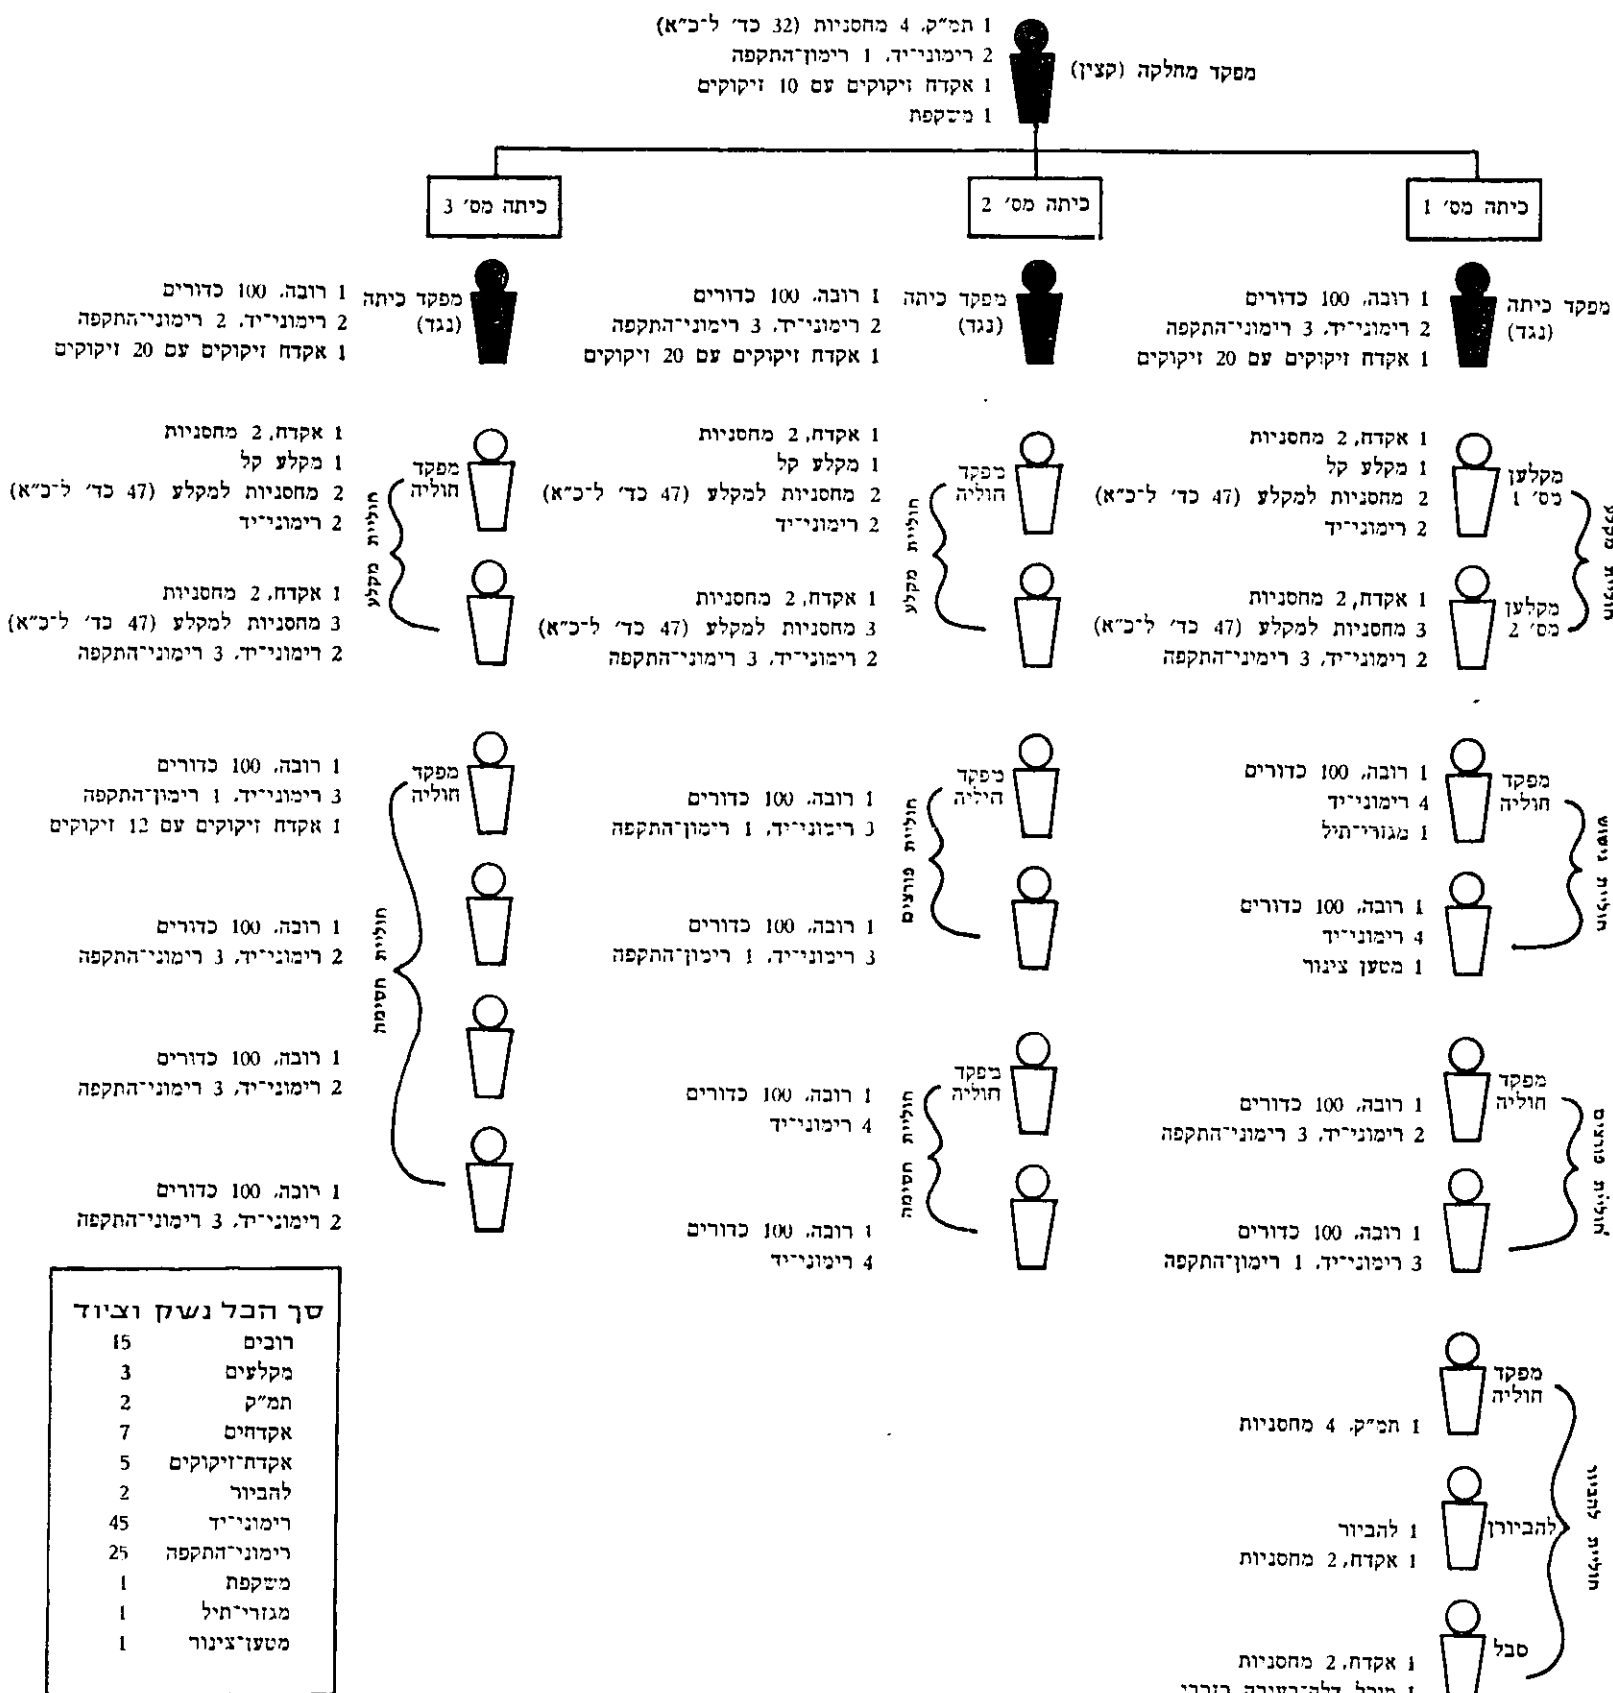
1 תמ״ק, 4 מחסניות (32 כד׳ ל־כ״א)
2 רימוני־יד, 1 רימון־התקפה
1 אקדח זיקוקים עם 10 זיקוקים
1 מישקפת

מפקד מחלקה (קצין)

כיתה מס׳ 1

כיתה מס׳ 2

כיתה מס׳ 3

מפקד כיתה (נגד)
1 רובה, 100 כדורים
2 רימוני־יד, 3 רימוני־התקפה
1 אקדח זיקוקים עם 20 זיקוקים

מקלען מס׳ 1
1 אקדח, 2 מחסניות
1 מקלע קל
2 מחסניות למקלע (47 כד׳ ל־כ״א)
2 רימוני־יד

מקלען מס׳ 2
1 אקדח, 2 מחסניות
3 מחסניות למקלע (47 כד׳ ל־כ״א)
2 רימוני־יד, 3 רימוני־התקפה

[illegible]

מפקד חוליה
1 רובה, 100 כדורים
4 רימוני־יד
1 מגזרי־תיל

1 רובה, 100 כדורים
4 רימוני־יד
1 מטען צינור

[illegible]

מפקד חוליה
1 רובה, 100 כדורים
2 רימוני־יד, 3 רימוני־התקפה

1 רובה, 100 כדורים
3 רימוני־יד, 1 רימון־התקפה

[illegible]

מפקד חוליה
1 תמ״ק, 4 מחסניות

להביורן
1 להביור
1 אקדח, 2 מחסניות

סבל
1 אקדח, 2 מחסניות
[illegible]

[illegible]

מפקד כיתה (נגד)
1 רובה, 100 כדורים
2 רימוני־יד, 3 רימוני־התקפה
1 אקדח זיקוקים עם 20 זיקוקים

מפקד חוליה
1 אקדח, 2 מחסניות
1 מקלע קל
2 מחסניות למקלע (47 כד׳ ל־כ״א)
2 רימוני־יד

1 אקדח, 2 מחסניות
3 מחסניות למקלע (47 כד׳ ל־כ״א)
2 רימוני־יד, 3 רימוני־התקפה

חולית מקלע

מפקד היליה
1 רובה, 100 כדורים
3 רימוני־יד, 1 רימון־התקפה

1 רובה, 100 כדורים
3 רימוני־יד, 1 רימון־התקפה

חולית פורצים

מפקד חוליה
1 רובה, 100 כדורים
4 רימוני־יד

1 רובה, 100 כדורים
4 רימוני־יד

חולית חסימה

מפקד כיתה (נגד)
1 רובה, 100 כדורים
2 רימוני־יד, 2 רימוני־התקפה
1 אקדח זיקוקים עם 20 זיקוקים

מפקד חוליה
1 אקדח, 2 מחסניות
1 מקלע קל
2 מחסניות למקלע (47 כד׳ ל־כ״א)
2 רימוני־יד

1 אקדח, 2 מחסניות
3 מחסניות למקלע (47 כד׳ ל־כ״א)
2 רימוני־יד, 3 רימוני־התקפה

חולית מקלע

מפקד חוליה
1 רובה, 100 כדורים
3 רימוני־יד, 1 רימון־התקפה
1 אקדח זיקוקים עם 12 זיקוקים

1 רובה, 100 כדורים
2 רימוני־יד, 3 רימוני־התקפה

1 רובה, 100 כדורים
2 רימוני־יד, 3 רימוני־התקפה

1 רובה, 100 כדורים
2 רימוני־יד, 3 רימוני־התקפה

חולית חסימה

| סך הכל נשק וציוד | |
|---|---|
| רובים | 15 |
| מקלעים | 3 |
| תמ״ק | 2 |
| אקדחים | 7 |
| אקדח־זיקוקים | 5 |
| להביור | 2 |
| רימוני־יד | 45 |
| רימוני־התקפה | 25 |
| מישקפת | 1 |
| מגזרי־תיל | 1 |
| מטען־צינור | 1 |